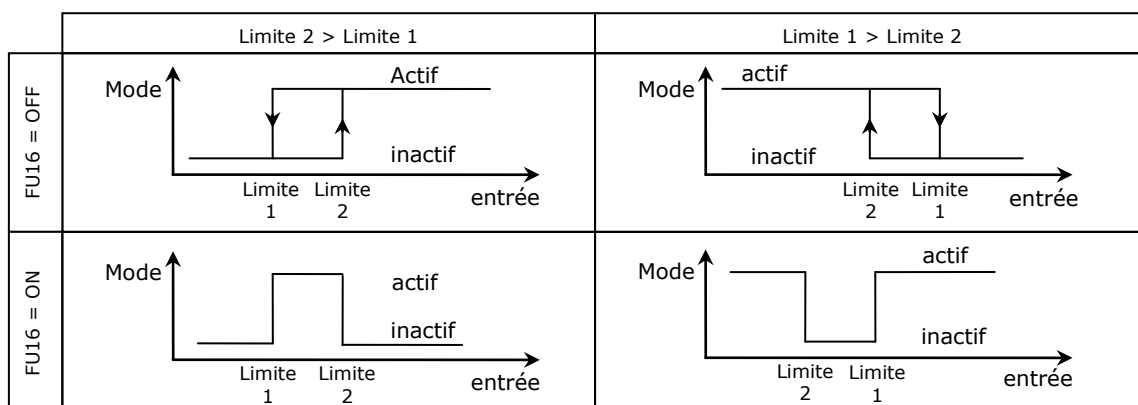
| | Limite 2 > Limite 1 | Limite 1 > Limite 2 |
|---|---|---|
| FU16 = OFF | Mode Actif inactif Limite 1 Limite 2 entrée | Mode actif inactif Limite 2 Limite 1 entrée |
| FU16 = ON | Mode actif inactif Limite 1 Limite 2 entrée | Mode actif inactif Limite 2 Limite 1 entrée |